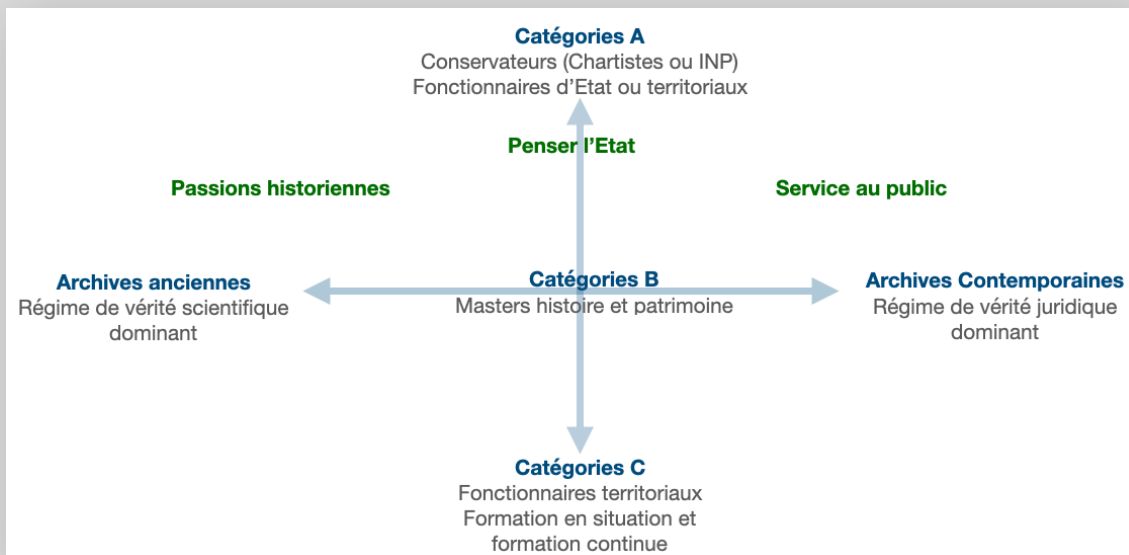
Catégories A
Conservateurs (Chartistes ou INP)
Fonctionnaires d'Etat ou territoriaux

Penser l'Etat

Passions historiennes

Service au public

Archives anciennes
Régime de vérité scientifique dominant

Catégories B
Masters histoire et patrimoine

Archives Contemporaines
Régime de vérité juridique dominant

Catégories C
Fonctionnaires territoriaux
Formation en situation et formation continue